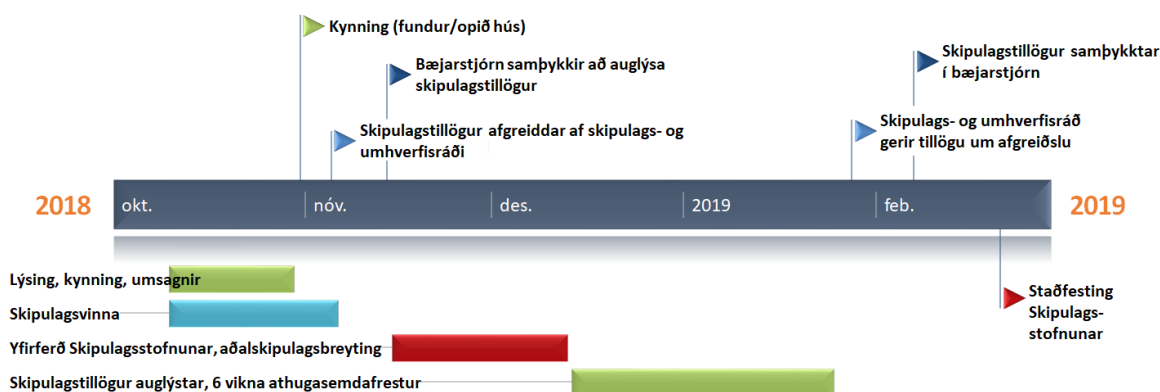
Kynning (fundur/opið hús)

Bæjarstjórn samþykkir að auglýsa skipulagstillögur

Skipulagstillögur afgreiddar af skipulags- og umhverfisráði

Skipulagstillögur samþykktar í bæjarstjórn

Skipulags- og umhverfisráð gerir tillögu um afgreiðslu

2018

okt.

nóv.

des.

2019

feb.

2019

Staðfesting Skipulagsstofnunar

Lýsing, kynning, umsagnir

Skipulagsvinna

Yfirferð Skipulagsstofnunar, aðalskipulagsbreyting

Skipulagstillögur auglýstar, 6 vikna athugasemdafrestur